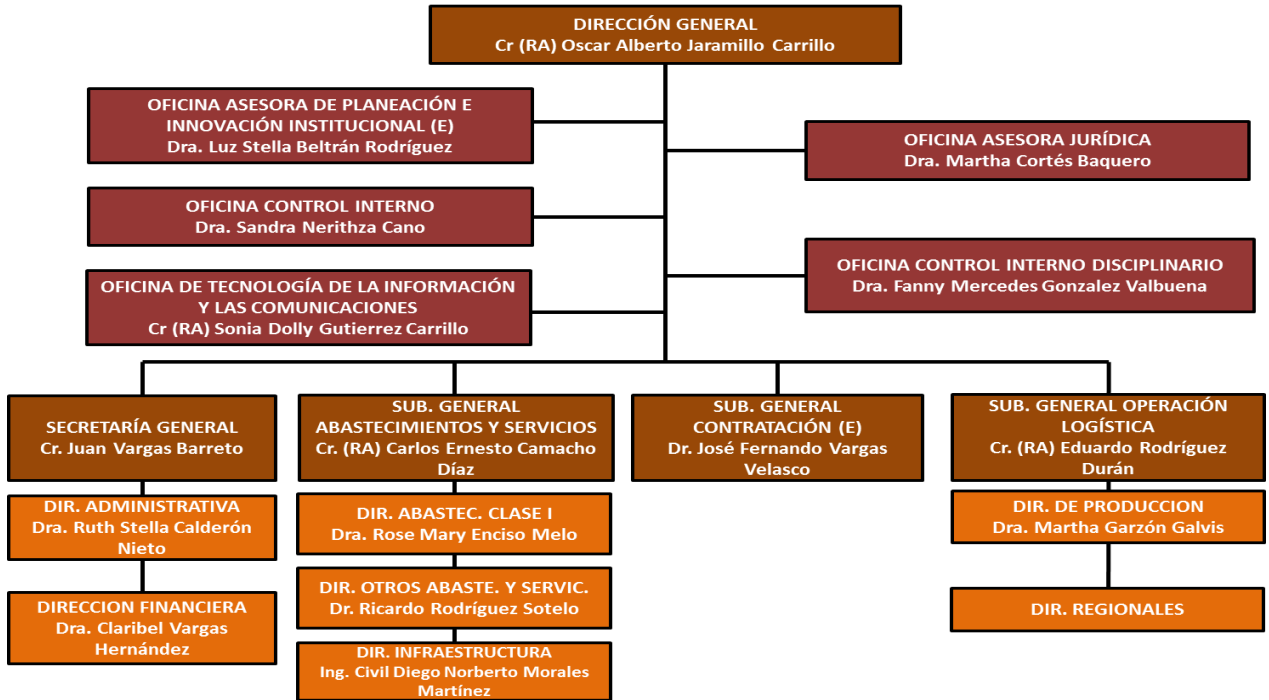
DIRECCIÓN GENERAL
Cr (RA) Oscar Alberto Jaramillo Carrillo

OFICINA ASESORA DE PLANEACIÓN E INNOVACIÓN INSTITUCIONAL (E)
Dra. Luz Stella Beltrán Rodríguez

OFICINA ASESORA JURÍDICA
Dra. Martha Cortés Baquero

OFICINA CONTROL INTERNO
Dra. Sandra Nerithza Cano

OFICINA CONTROL INTERNO DISCIPLINARIO
Dra. Fanny Mercedes Gonzalez Valbuena

OFICINA DE TECNOLOGÍA DE LA INFORMACIÓN Y LAS COMUNICACIONES
Cr (RA) Sonia Dolly Gutierrez Carrillo

SECRETARÍA GENERAL
Cr. Juan Vargas Barreto

SUB. GENERAL ABASTECIMIENTOS Y SERVICIOS
Cr. (RA) Carlos Ernesto Camacho Díaz

SUB. GENERAL CONTRATACIÓN (E)
Dr. José Fernando Vargas Velasco

SUB. GENERAL OPERACIÓN LOGÍSTICA
Cr. (RA) Eduardo Rodríguez Durán

DIR. ADMINISTRATIVA
Dra. Ruth Stella Calderón Nieto

DIRECCION FINANCIERA
Dra. Claribel Vargas Hernández

DIR. ABASTEC. CLASE I
Dra. Rose Mary Enciso Melo

DIR. OTROS ABASTE. Y SERVIC.
Dr. Ricardo Rodríguez Sotelo

DIR. INFRAESTRUCTURA
Ing. Civil Diego Norberto Morales Martínez

DIR. DE PRODUCCION
Dra. Martha Garzón Galvis

DIR. REGIONALES